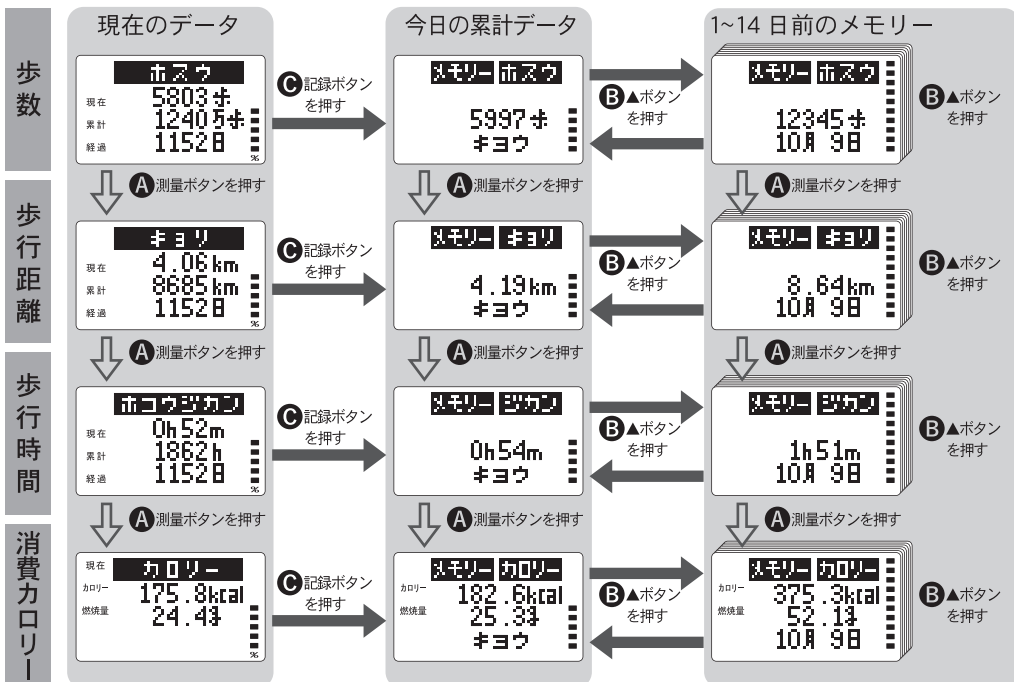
現在のデータ

今日の累計データ

1~14 日前のメモリー

歩数

ホスウ
現在 5803ホ
累計 1240万ホ
経過 1152日
%

C 記録ボタンを押す

メモリー ホスウ
5997ホ
キョウ

B ▲ボタンを押す

メモリー ホスウ
12345ホ
10月 9日

B ▲ボタンを押す

A 測量ボタンを押す

A 測量ボタンを押す

A 測量ボタンを押す

歩行距離

キョリ
現在 4.06km
累計 8685km
経過 1152日
%

C 記録ボタンを押す

メモリー キョリ
4.19km
キョウ

B ▲ボタンを押す

メモリー キョリ
8.64km
10月 9日

B ▲ボタンを押す

A 測量ボタンを押す

A 測量ボタンを押す

A 測量ボタンを押す

歩行時間

ホコウジカン
現在 0h52m
累計 1862h
経過 1152日
%

C 記録ボタンを押す

メモリー ジカン
0h54m
キョウ

B ▲ボタンを押す

メモリー ジカン
1h51m
10月 9日

B ▲ボタンを押す

A 測量ボタンを押す

A 測量ボタンを押す

A 測量ボタンを押す

消費カロリー

現在 カロリー
カロリー 175.8kcal
燃焼量 24.4g
%

C 記録ボタンを押す

メモリー カロリー
カロリー 182.6kcal
燃焼量 25.3g
キョウ

B ▲ボタンを押す

メモリー カロリー
カロリー 375.3kcal
燃焼量 52.1g
10月 9日

B ▲ボタンを押す